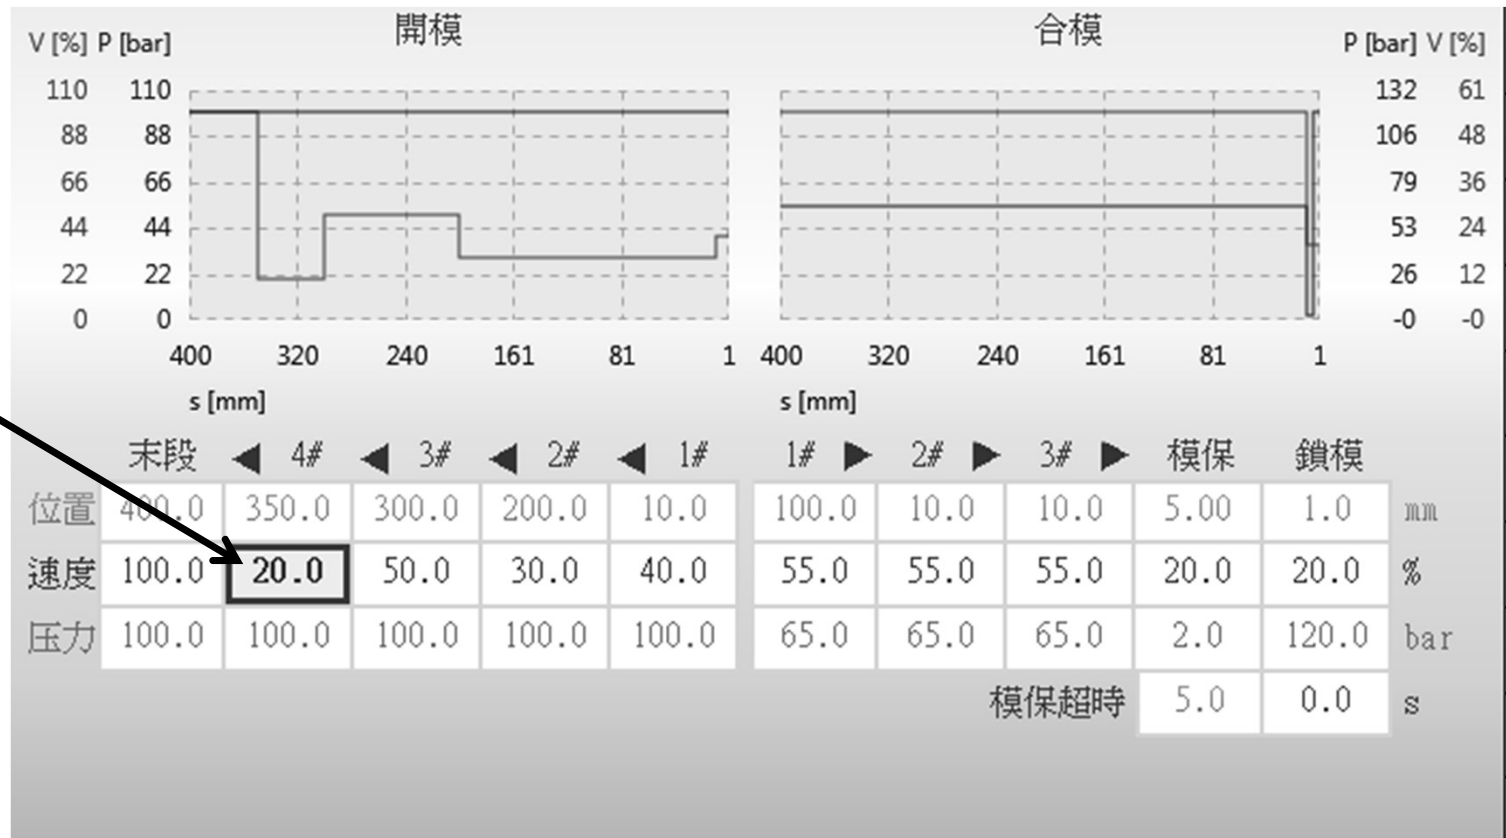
V [%] P [bar] 開模

110 110
88 88
66 66
44 44
22 22
0 0

400 320 240 161 81 1

s [mm]

合模 P [bar] V [%]

132 61
106 48
79 36
53 24
26 12
-0 -0

400 320 240 161 81 1

s [mm]

| | 末段 | ◀ 4# | ◀ 3# | ◀ 2# | ◀ 1# | 1# ▶ | 2# ▶ | 3# ▶ | 模保 | 鎖模 | |
|---|---|---|---|---|---|---|---|---|---|---|---|
| 位置 | 400.0 | 350.0 | 300.0 | 200.0 | 10.0 | 100.0 | 10.0 | 10.0 | 5.00 | 1.0 | mm |
| 速度 | 100.0 | 20.0 | 50.0 | 30.0 | 40.0 | 55.0 | 55.0 | 55.0 | 20.0 | 20.0 | % |
| 压力 | 100.0 | 100.0 | 100.0 | 100.0 | 100.0 | 65.0 | 65.0 | 65.0 | 2.0 | 120.0 | bar |
| | | | | | | | | 模保超時 | 5.0 | 0.0 | s |